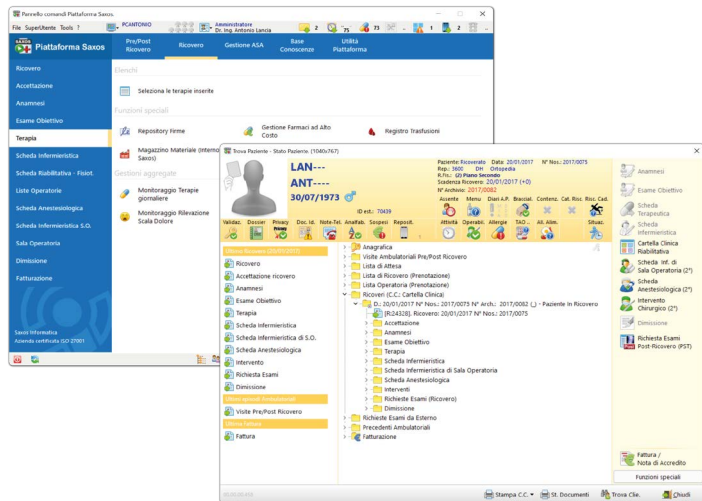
Pannello comandi Piattaforma Saxos

File SuperUtente Tools ?

PCANTONIO

Amministratore
Dr. Ing. Antonio Lancia

2 75 73 1 2

Piattaforma Saxos

Pre/Post Ricovero | Ricovero | Gestione ASA | Base Conoscenze | Utilità Piattaforma

Ricovero
Accettazione
Anamnesi
Esame Obiettivo
Terapia
Scheda Infermieristica
Scheda Riabilitativa - Fisiot.
Liste Operatorie
Scheda Anestesiologica
Scheda Infermieristica S.O.
Sala Operatoria
Dimissione
Fatturazione

Saxos Informatica
Azienda certificata ISO 27001

Elenchi

Seleziona le terapie inserite

Funzioni speciali

Repository Firme

Gestione Farmaci ad Alto Costo

Registro Trasfusioni

Magazzino Materiale (Interno Saxos)

Gestioni aggregate

Monitoraggio Terapie giornaliere

Monitoraggio Rilevazione Scala Dolore

Trova Paziente - Stato Paziente (1040x767)

LAN---
ANT----
30/07/1973

ID est.: 70439

Paziente: Ricoverato Data: 20/01/2017 N° Nos.: 2017/0075
Rep.: 3600 DH Ortopedia
R./Ic.: (2) Piano Secondo
Scadenza Ricovero: 20/01/2017 (+0)
N° Archivio: 2017/0082

Assente Menu Diari A.P. Braccial. Contenz. Cat. Risc. Risc. Cad.

Valida. Dossier Privacy Doc. Id. Note-Tel. Anafilab. Sospes. Reposit. Attività Operabil. Allergie TAO ... All. Alim. Situaz.

Ultimo Ricovero (20/01/2017)
Ricovero
Accettazione ricovero
Anamnesi
Esame Obiettivo
Terapia
Scheda Infermieristica
Scheda Infermieristica di S.O.
Scheda Anestesiologica
Intervento
Richiesta Esami
Dimissione
Ultimo episodi Ambulatoriali
Visite Pre/Post Ricovero
Ultima fattura
Fattura

Anagrafica
Visite Ambulatoriali Pre/Post Ricovero
Lista di Attesa
Lista di Ricovero (Prenotazione)
Lista Operatoria (Prenotazione)
Ricoveri (C.C.: Cartella Clinica)
C.C.: 20/01/2017 N° Nos.: 2017/0075 N° Arch.: 2017/0082 (_) - Paziente In Ricovero
[R:24328], Ricovero: 20/01/2017 N° Nos.: 2017/0075
Accettazione
Anamnesi
Esame Obiettivo
Terapia
Scheda Infermieristica
Scheda Infermieristica di Sala Operatoria
Scheda Anestesiologica
Interventi
Richieste Esami (Ricovero)
Dimissione
Richieste Esami da Esterno
Precedenti Ambulatoriali
Fatturazione

Anamnesi
Esame Obiettivo
Scheda Terapeutica
Scheda Infermieristica
Cartella Clinica Riabilitativa
Scheda Inf. di Sala Operatoria (2°)
Scheda Anestesiologica (2°)
Intervento Chirurgico (2°)
Dimissione
Richiesta Esami Post-Ricovero (PST)

Fattura / Nota di Accredito
Funzioni speciali

Stampa C.C. | St. Documenti | Trova Clie. | Chiudi